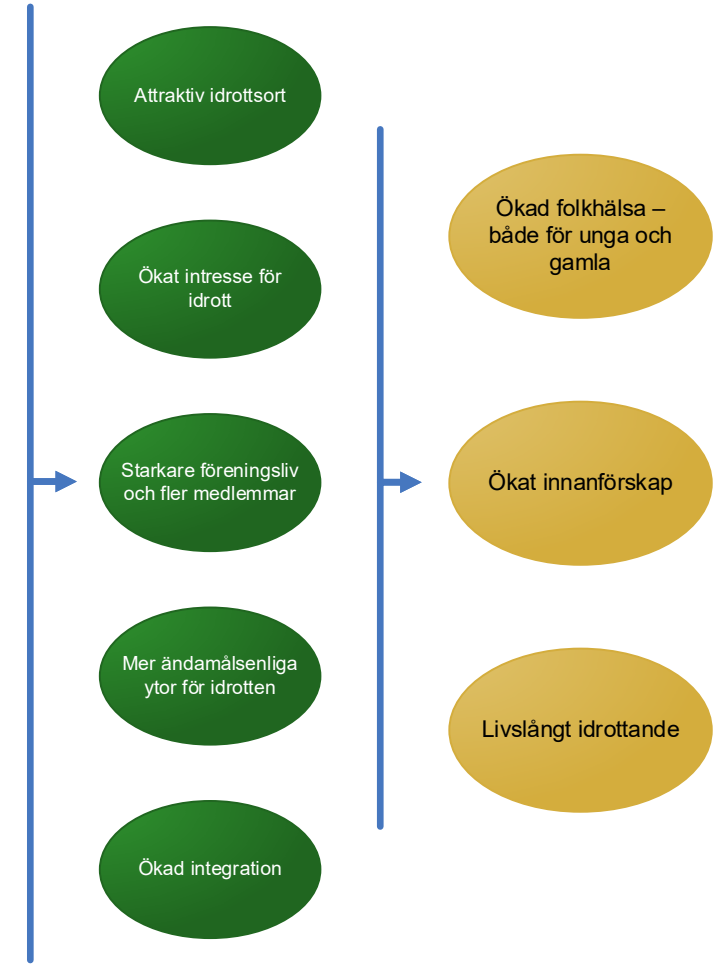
Attraktiv idrottsort

Ökat intresse för idrott

Starkare föreningsliv och fler medlemmar

Mer ändamålsenliga ytor för idrotten

Ökad integration

Ökad folkhälsa – både för unga och gamla

Ökat innanförskap

Livslångt idrottande